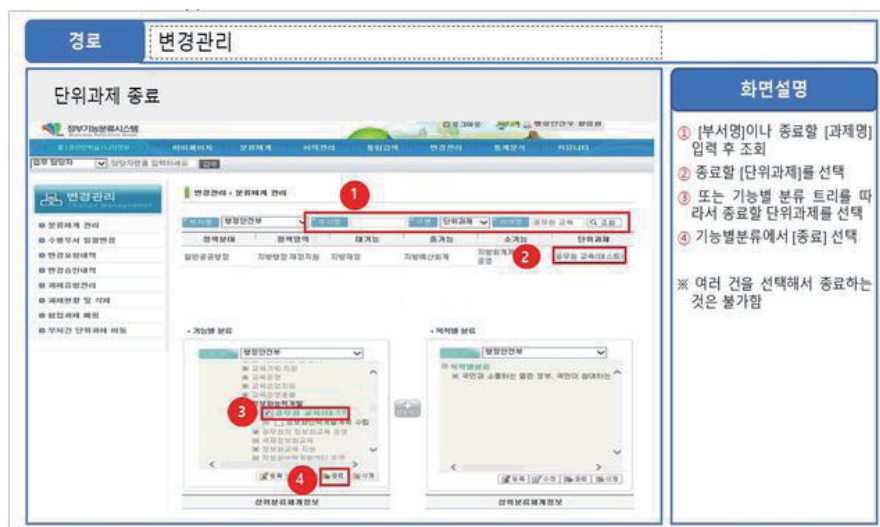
경로

변경관리

단위과제 종료

정부기능분류시스템

변경관리

변경관리 › 분류체계 관리

행정안전부

단위과제

공무원 교육

조회

| 정책분야 | 정책영역 | 대기능 | 중기능 | 소기능 | 단위과제 |
|---|---|---|---|---|---|
| 일반공공행정 | 지방행정·재정지원 | 지방재정 | 지방예산회계 | 지방회계제도 운영 | 공무원 교육(테스트) |

분류체계 관리
수행부서 일괄변경
변경요청내역
변경승인내역
과제유형관리
과제현황 및 시태
협업과제 배정
부처간 단위과제 이동

기능별 분류

행정안전부

공무원 교육(테스트)

목적별 분류

행정안전부

목적별분류

국민과 소통하는 열린 정부, 국민이 참여하는

상위분류체계정보

상위분류체계정보

1

2

3

4

화면설명

① [부서명]이나 종료할 [과제명] 입력 후 조회

② 종료할 [단위과제]를 선택

③ 또는 기능별 분류 트리를 따라서 종료할 단위과제를 선택

④ 기능별분류에서 [종료] 선택

※ 여러 건을 선택해서 종료하는 것은 불가함